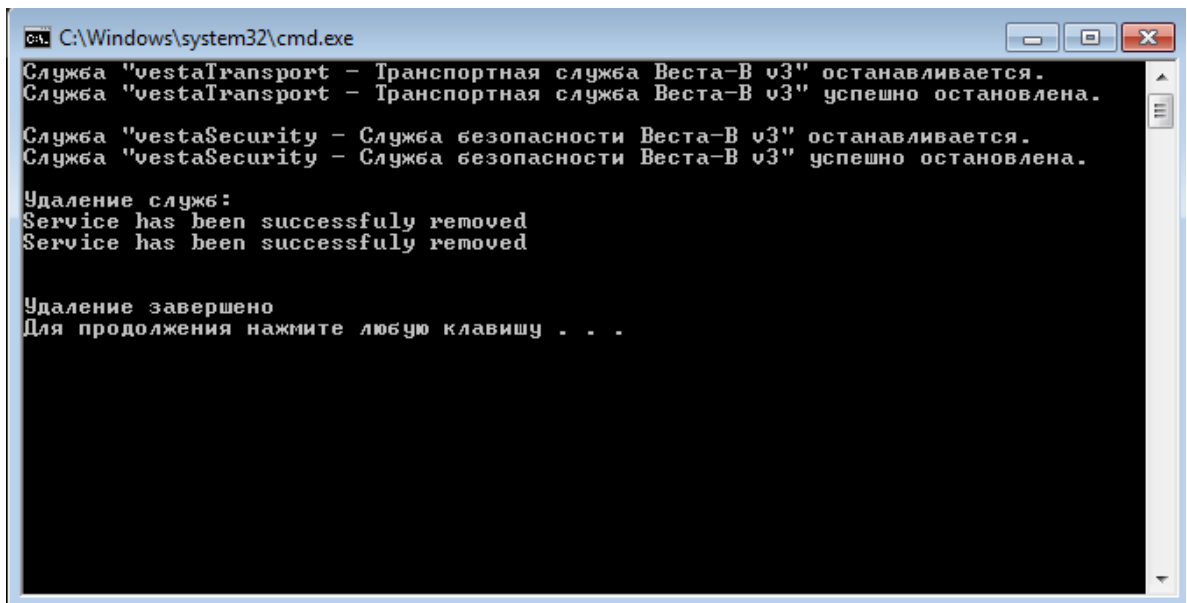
C:\Windows\system32\cmd.exe

Служба "vestaTransport - Транспортная служба Веста-В v3" останавливается.
Служба "vestaTransport - Транспортная служба Веста-В v3" успешно остановлена.

Служба "vestaSecurity - Служба безопасности Веста-В v3" останавливается.
Служба "vestaSecurity - Служба безопасности Веста-В v3" успешно остановлена.

Удаление служб:
Service has been successfuly removed
Service has been successfuly removed

Удаление завершено
Для продолжения нажмите любую клавишу . . .